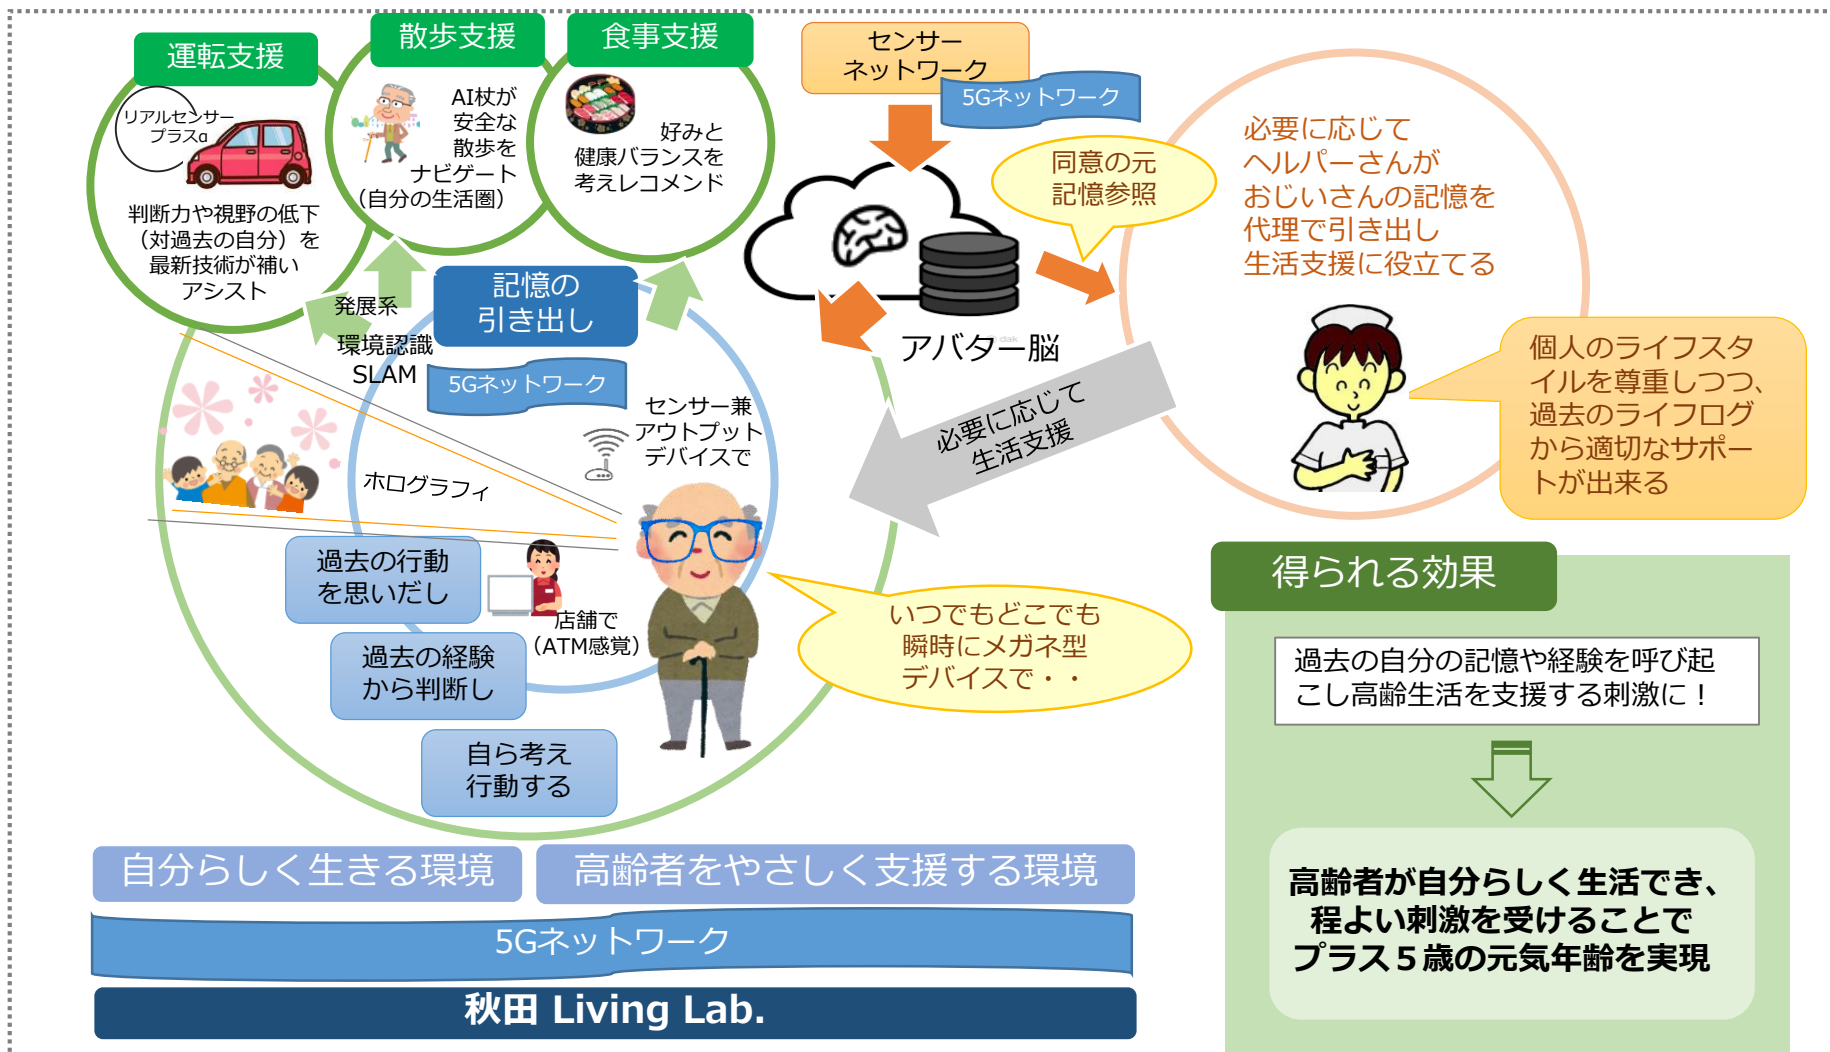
運転支援

リアルセンサープラスα

判断力や視野の低下（対過去の自分）を最新技術が補いアシスト

散歩支援

AI杖が安全な散歩をナビゲート（自分の生活圏）

食事支援

好みと健康バランスを考えレコメンド

センサーネットワーク

5Gネットワーク

同意の元記憶参照

必要に応じてヘルパーさんがおじいさんの記憶を代理で引き出し生活支援に役立てる

アバター脳

個人のライフスタイルを尊重しつつ、過去のライフログから適切なサポートが出来る

必要に応じて生活支援

発展系

環境認識SLAM

記憶の引き出し

5Gネットワーク

センサー兼アウトプットデバイスで

ホログラフィ

過去の行動を思いだし

店舗で（ATM感覚）

過去の経験から判断し

自ら考え行動する

いつでもどこでも瞬時にメガネ型デバイスで・・

得られる効果

過去の自分の記憶や経験を呼び起こし高齢生活を支援する刺激に！

高齢者が自分らしく生活でき、程よい刺激を受けることでプラス５歳の元気年齢を実現

自分らしく生きる環境

高齢者をやさしく支援する環境

5Gネットワーク

秋田 Living Lab.